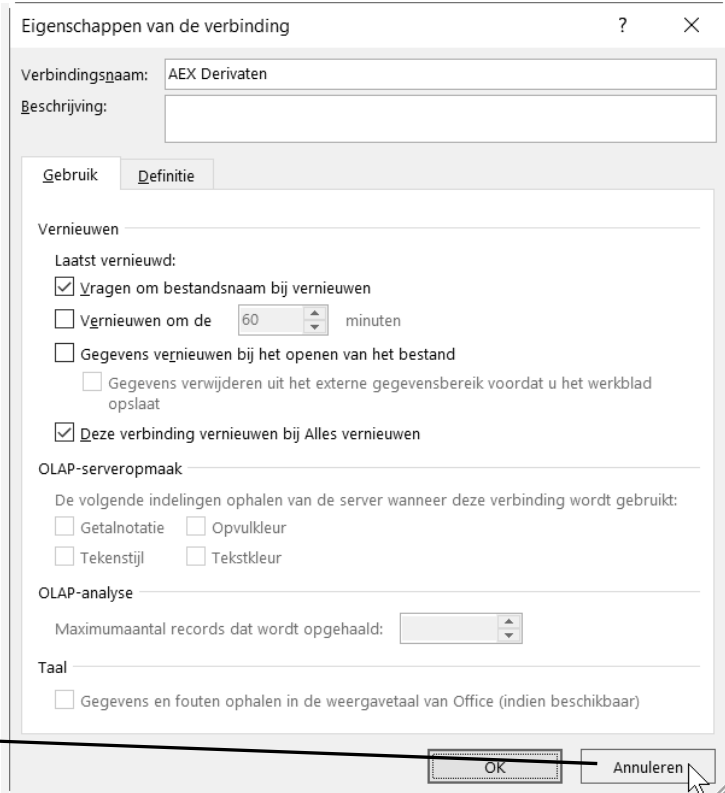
Eigenschappen van de verbinding ? ×

Verbindingsnaam: AEX Derivaten
Beschrijving:

Gebruik Definitie

Vernieuwen
Laatst vernieuwd:
Vragen om bestandsnaam bij vernieuwen
Vernieuwen om de 60 minuten
Gegevens vernieuwen bij het openen van het bestand
Gegevens verwijderen uit het externe gegevensbereik voordat u het werkblad opslaat
Deze verbinding vernieuwen bij Alles vernieuwen

OLAP-serveropmaak
De volgende indelingen ophalen van de server wanneer deze verbinding wordt gebruikt:
Getalnotatie Opvulkleur
Tekenstijl Tekstkleur

OLAP-analyse
Maximumaantal records dat wordt opgehaald:

Taal
Gegevens en fouten ophalen in de weergavetaal van Office (indien beschikbaar)

OK Annuleren